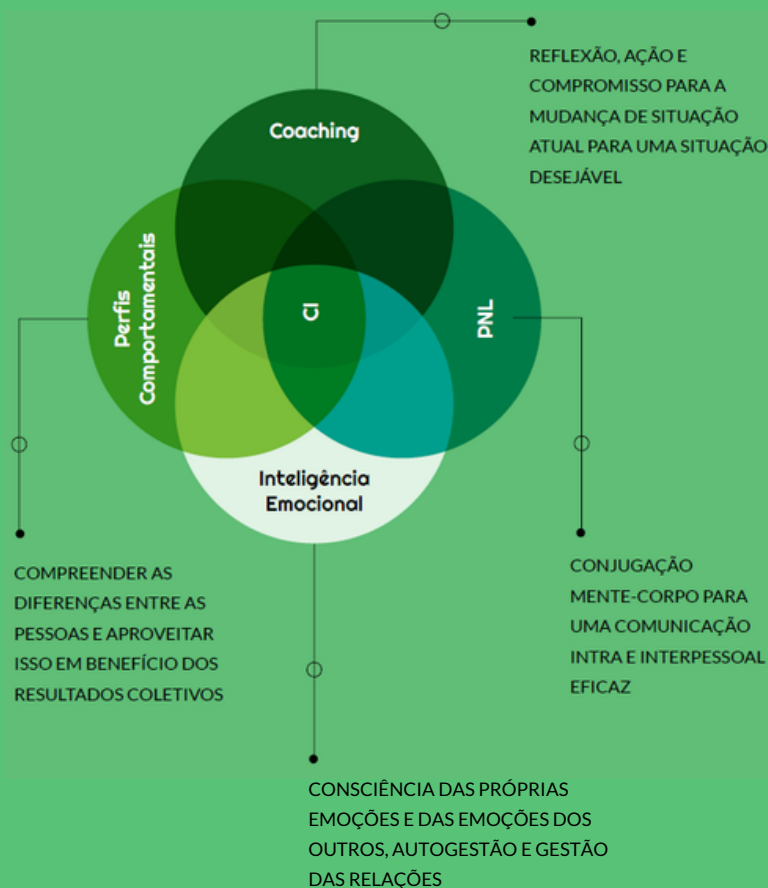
REFLEXÃO, AÇÃO E COMPROMISSO PARA A MUDANÇA DE SITUAÇÃO ATUAL PARA UMA SITUAÇÃO DESEJÁVEL

Coaching

Perfis Comportamentais

CI

PNL

Inteligência Emocional

COMPREENDER AS DIFERENÇAS ENTRE AS PESSOAS E APROVEITAR ISSO EM BENEFÍCIO DOS RESULTADOS COLETIVOS

CONJUGAÇÃO MENTE-CORPO PARA UMA COMUNICAÇÃO INTRA E INTERPESSOAL EFICAZ

CONSCIÊNCIA DAS PRÓPRIAS EMOÇÕES E DAS EMOÇÕES DOS OUTROS, AUTOGESTÃO E GESTÃO DAS RELAÇÕES